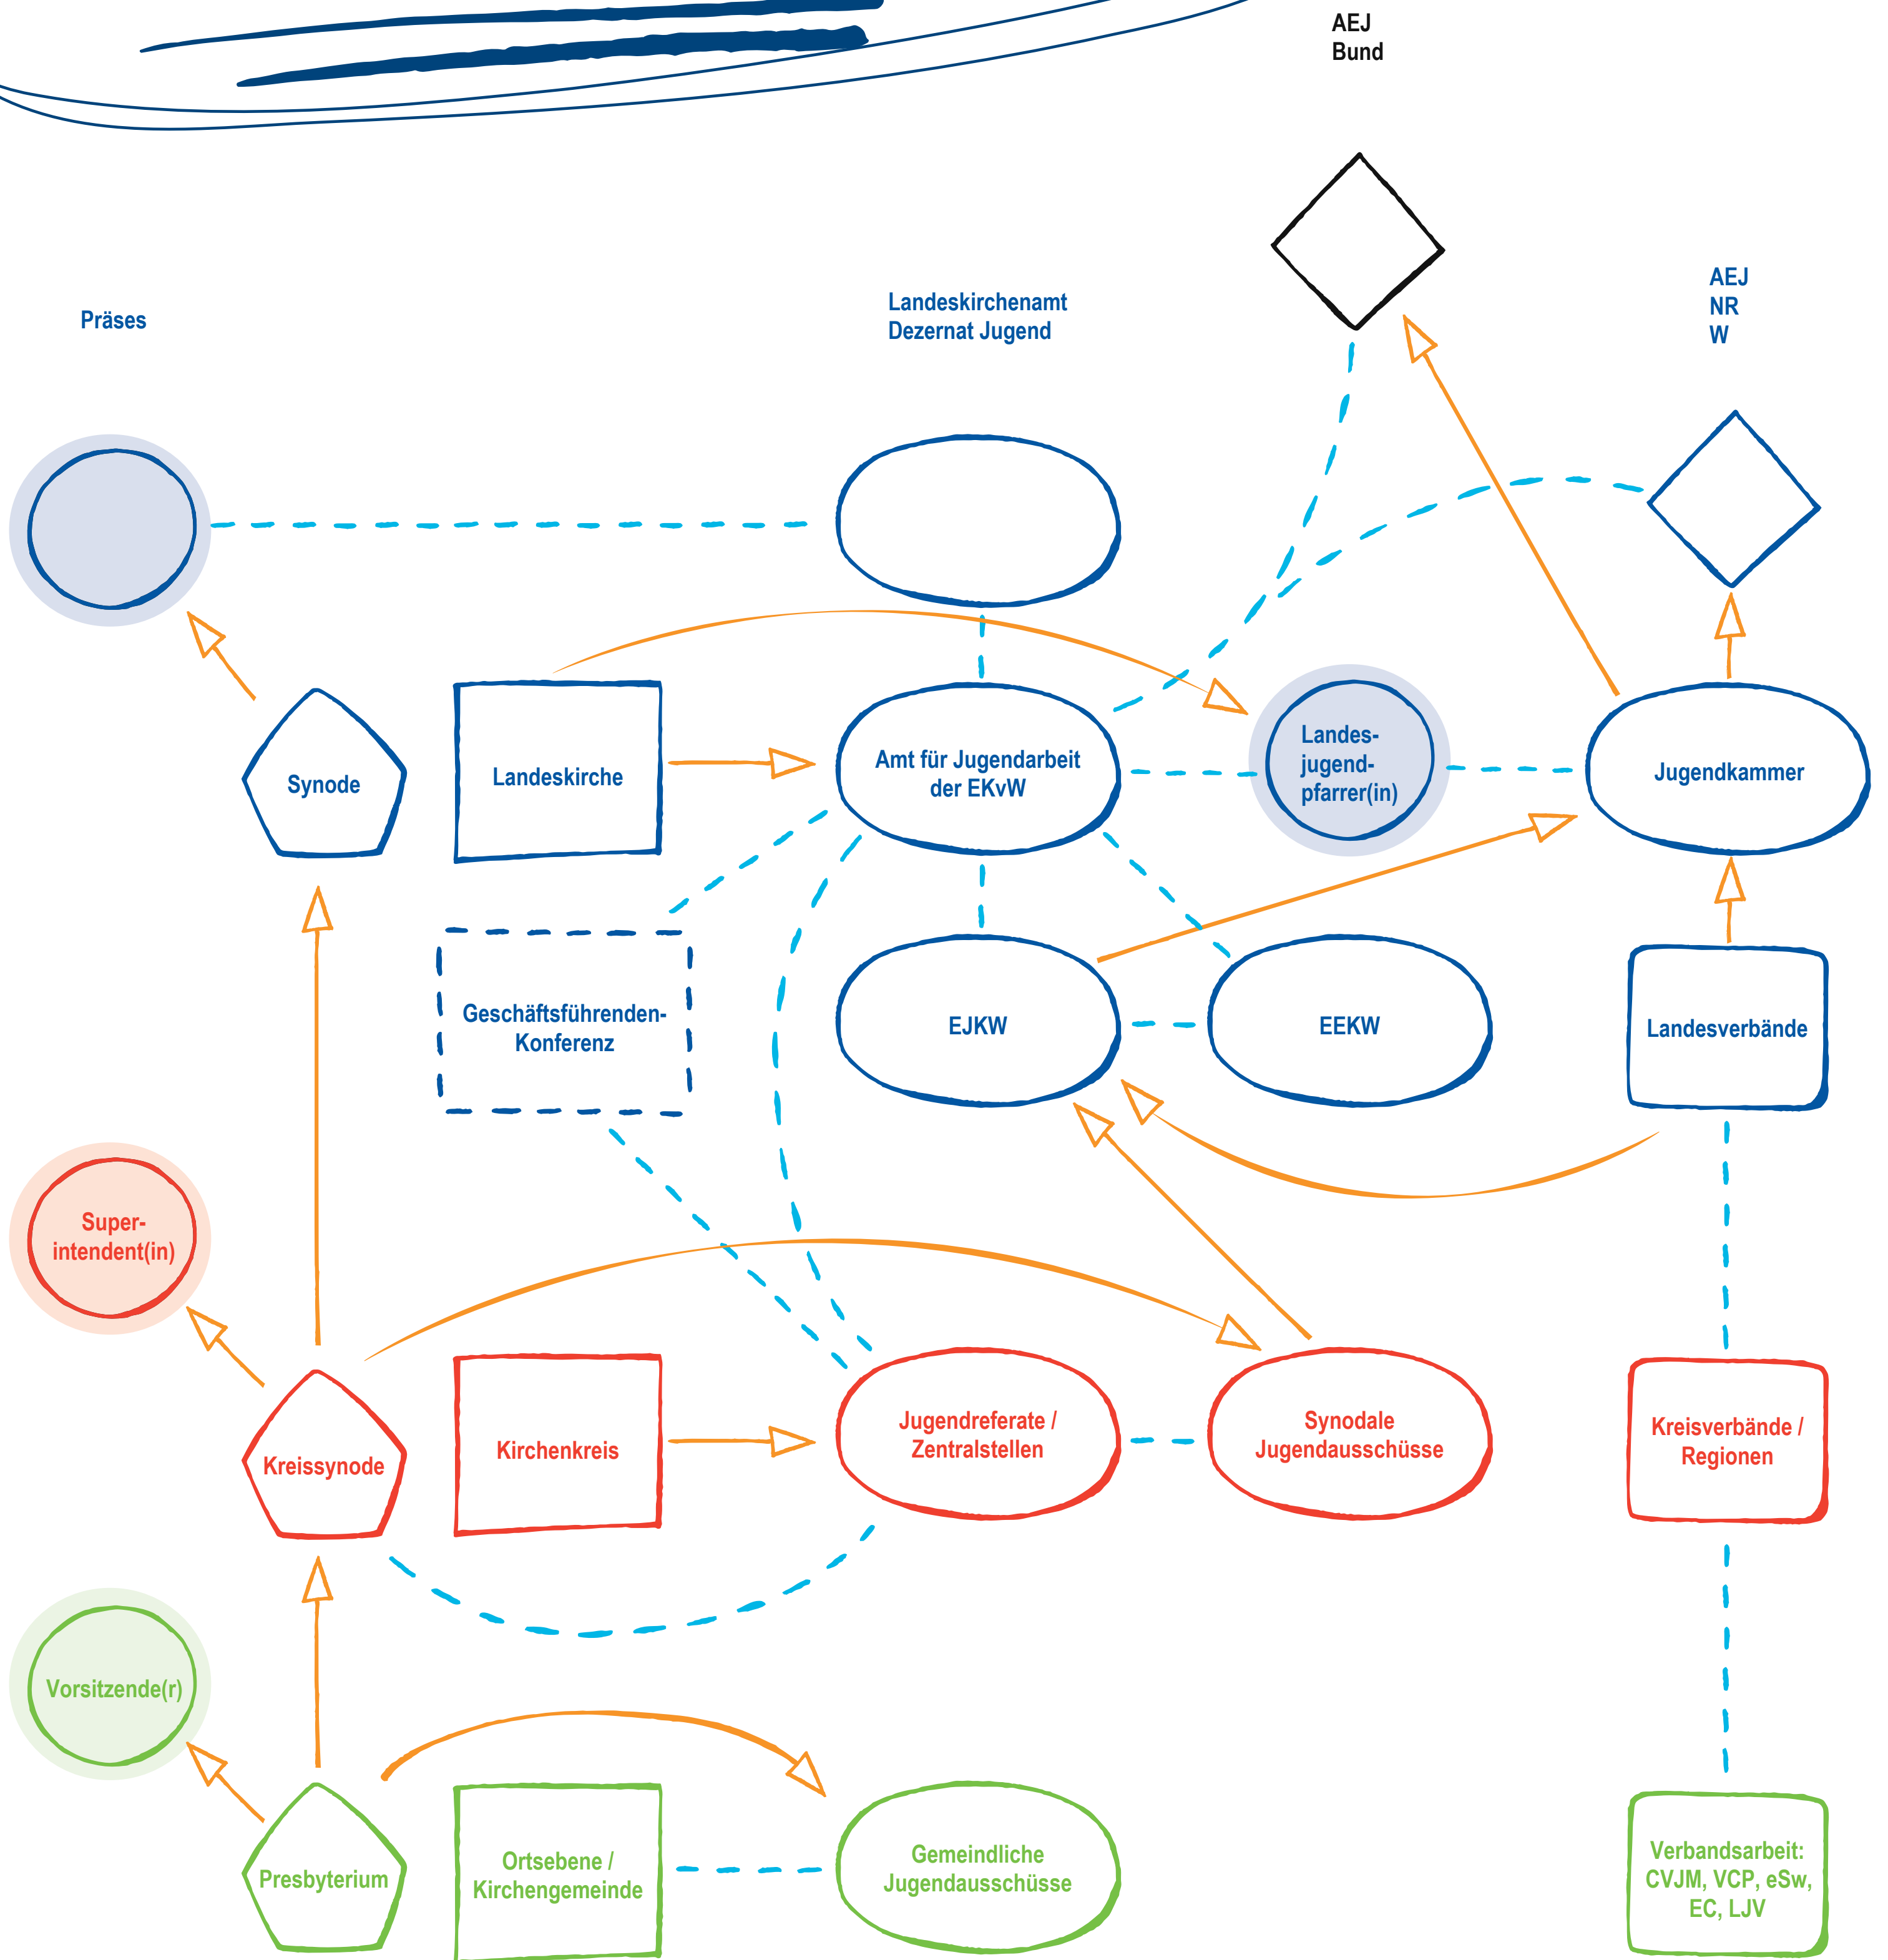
AEJ
Bund

Präses

Landeskirchenamt
Dezernat Jugend

AEJ
NR
W

Synode

Landeskirche

Amt für Jugendarbeit der EKvW

Landesjugendpfarrer(in)

Jugendkammer

Geschäftsführenden-Konferenz

EJKW

EEKW

Landesverbände

Superintendent(in)

Kreissynode

Kirchenkreis

Jugendreferate / Zentralstellen

Synodale Jugendausschüsse

Kreisverbände / Regionen

Vorsitzende(r)

Presbyterium

Ortsebene / Kirchengemeinde

Gemeindliche Jugendausschüsse

Verbandsarbeit: CVJM, VCP, eSw, EC, LJV